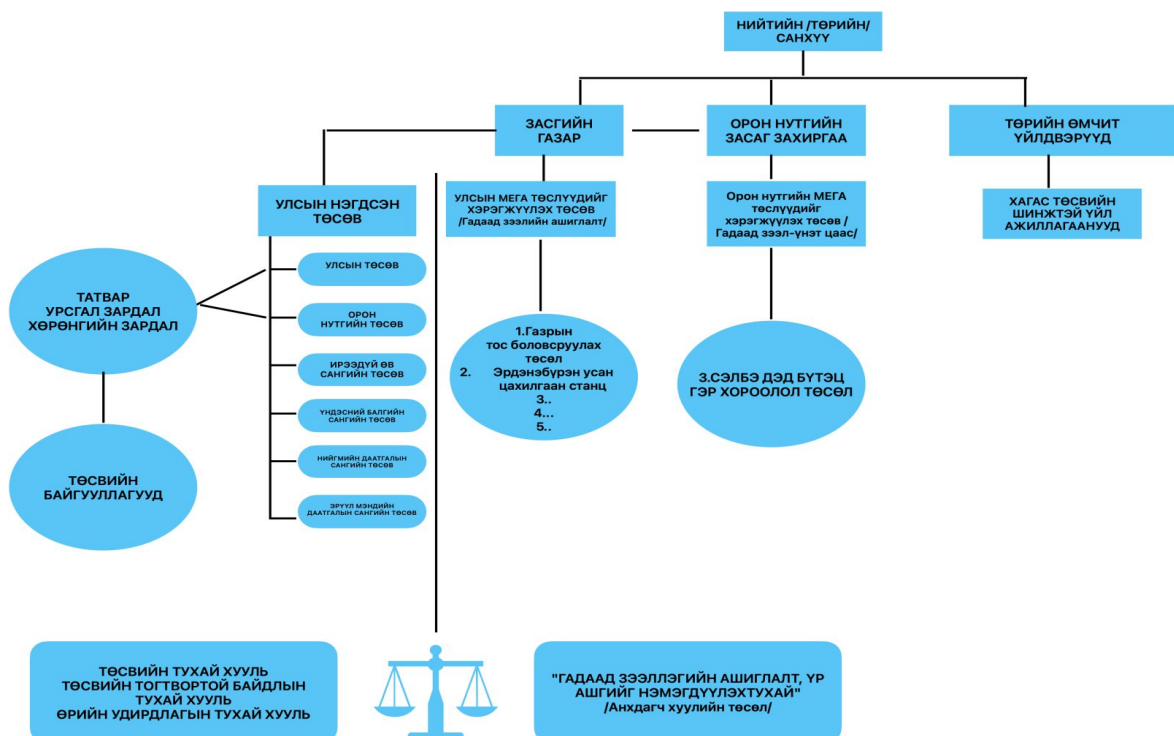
НИЙТИЙН /ТӨРИЙН/ САНХҮҮ

ЗАСГИЙН ГАЗАР

ОРОН НУТГИЙН ЗАСАГ ЗАХИРГАА

ТӨРИЙН ӨМЧИТ ҮЙЛДВЭРҮҮД

УЛСЫН НЭГДСЭН ТӨСӨВ

УЛСЫН МЕГА ТӨСЛҮҮДИЙГ ХЭРЭГЖҮҮЛЭХ ТӨСӨВ /Гадаад зээлийн ашиглалт/

Орон нутгийн МЕГА төслүүдийг хэрэгжүүлэх төсөв / Гадаад зээл-үнэт цаас/

ХАГАС ТӨСВИЙН ШИНЖТЭЙ ҮЙЛ АЖИЛЛАГААНУУД

ТАТВАР УРСГАЛ ЗАРДАЛ ХӨРӨНГИЙН ЗАРДАЛ

УЛСЫН ТӨСӨВ

ОРОН НУТГИЙН ТӨСӨВ

ИРЭЭДҮЙ ӨВ САНГИЙН ТӨСӨВ

ҮНДЭСНИЙ БАЛГИЙН САНГИЙН ТӨСӨВ

НИЙГМИЙН ДААТГАЛЫН САНГИЙН ТӨСӨВ

ЭРҮҮЛ МЭНДИЙН ДААТГАЛЫН САНГИЙН ТӨСӨВ

ТӨСВИЙН БАЙГУУЛЛАГУУД

1.Газрын тос боловсруулах төсөл
2. Эрдэнэбүрэн усан цахилгаан станц
3..
4...
5..

3.СЭЛБЭ ДЭД БҮТЭЦ ГЭР ХОРООЛОЛ ТӨСӨЛ

ТӨСВИЙН ТУХАЙ ХУУЛЬ
ТӨСВИЙН ТОГТВОРТОЙ БАЙДЛЫН ТУХАЙ ХУУЛЬ
ӨРИЙН УДИРДЛАГЫН ТУХАЙ ХУУЛЬ

"ГАДААД ЗЭЭЛЛЭГИЙН АШИГЛАЛТ, ҮР АШГИЙГ НЭМЭГДҮҮЛЭХТУХАЙ"
/Анхдагч хуулийн төсөл/